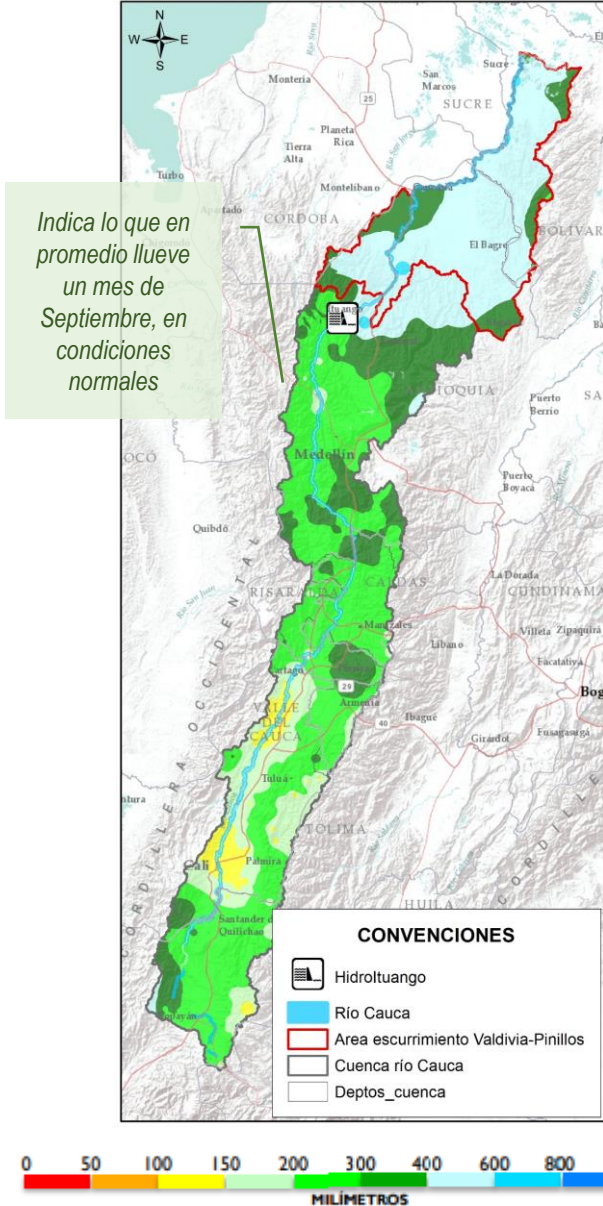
N
W E
S

Indica lo que en promedio llueve un mes de Septiembre, en condiciones normales

Monteria
San Marcos
SUCRE
Sucre
Planeta Rica
Tierra Alta
Turbo
Montelibano
Apartado
CORDOBA
El Bagre
BOLIVAR
Ituango
ANTIOQUIA
Puerto Berrio
Medellín
Puerto Boyacá
Quibdó
La Dorada
RISARALDA
CALDAS
CUNDINAMA
Manizales
Libano
Villeta
Zipaquirá
Facatativa
Cartago
Armenia
Bog
Ibagué
VALLE DEL CAUCA
Girardot
Fusagasugá
Tuluá
TOLIMA
Cali
Palmira
HUILA
Santander de Quilichao
Popayán
CORDILLERA OCCIDENTAL
CORDILLE
25
29
40

CONVENCIONES
HidroItuango
Río Cauca
Area escurrimiento Valdivia-Pinillos
Cuenca río Cauca
Deptos_cuenca

0 50 100 150 200 300 400 600 800
MILÍMETROS